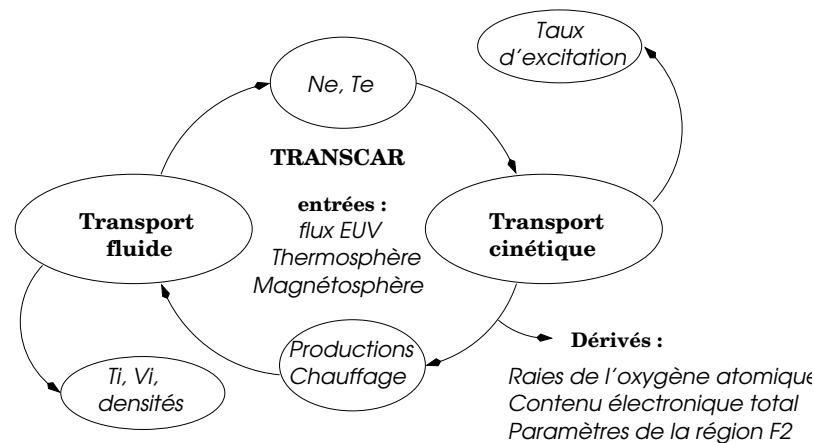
Taux d'excitation

Ne, Te

TRANSCAR

entrées :
flux EUV
Thermosphère
Magnétosphère

Transport fluide

Transport cinétique

Productions Chauffage

Ti, Vi, densités

Dérivés :

Raies de l'oxygène atomique
Contenu électronique total
Paramètres de la région F2